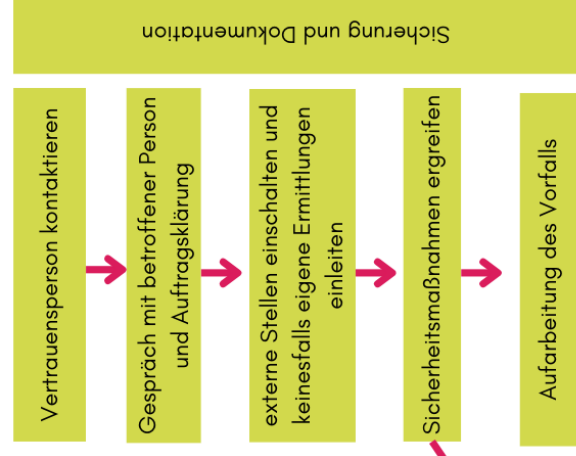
Sicherung und Dokumentation

Vertrauensperson kontaktieren

Gespräch mit betroffener Person und Auftragsklärung

externe Stellen einschalten und keinesfalls eigene Ermittlungen einleiten

Sicherheitsmaßnahmen ergreifen

Aufarbeitung des Vorfalls